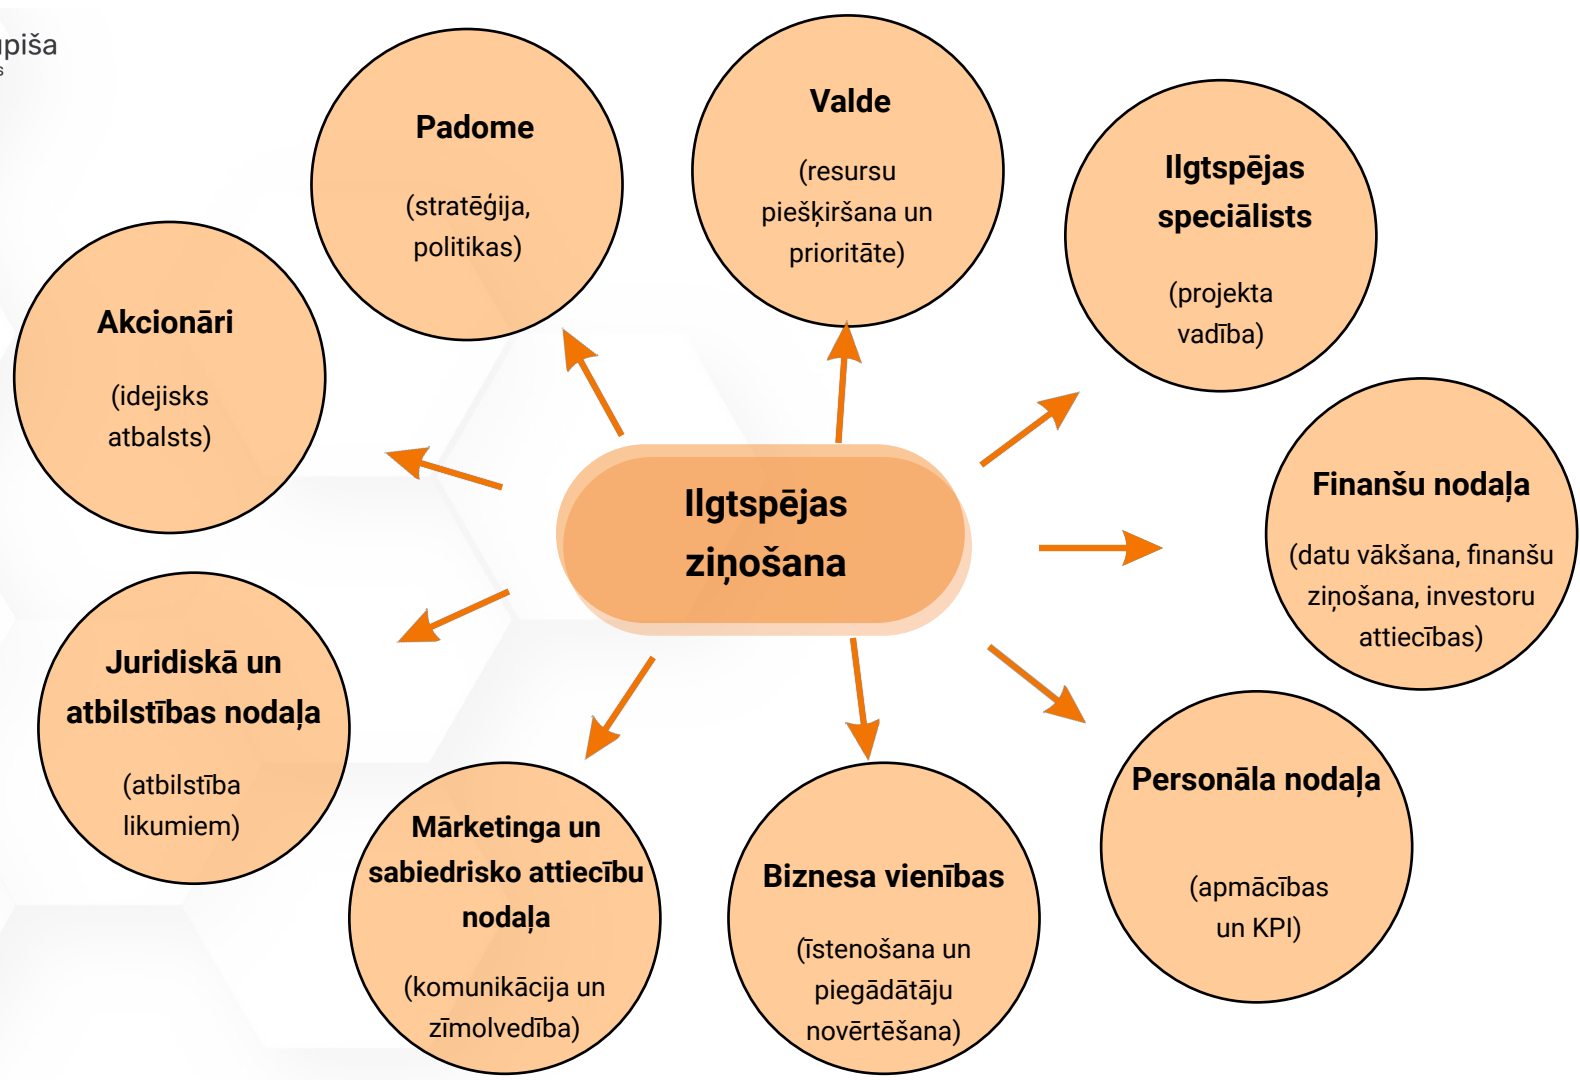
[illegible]pīša

Ilgtspējas ziņošana

Padome

(stratēģija, politikas)

Valde

(resursu piešķiršana un prioritāte)

Ilgtspējas speciālists

(projekta vadība)

Akcionāri

(idejisks atbalsts)

Finanšu nodaļa

(datu vākšana, finanšu ziņošana, investoru attiecības)

Juridiskā un atbilstības nodaļa

(atbilstība likumiem)

Personāla nodaļa

(apmācības un KPI)

Mārketinga un sabiedrisko attiecību nodaļa

(komunikācija un zīmolvedība)

Biznesa vienības

(īstenošana un piegādātāju novērtēšana)